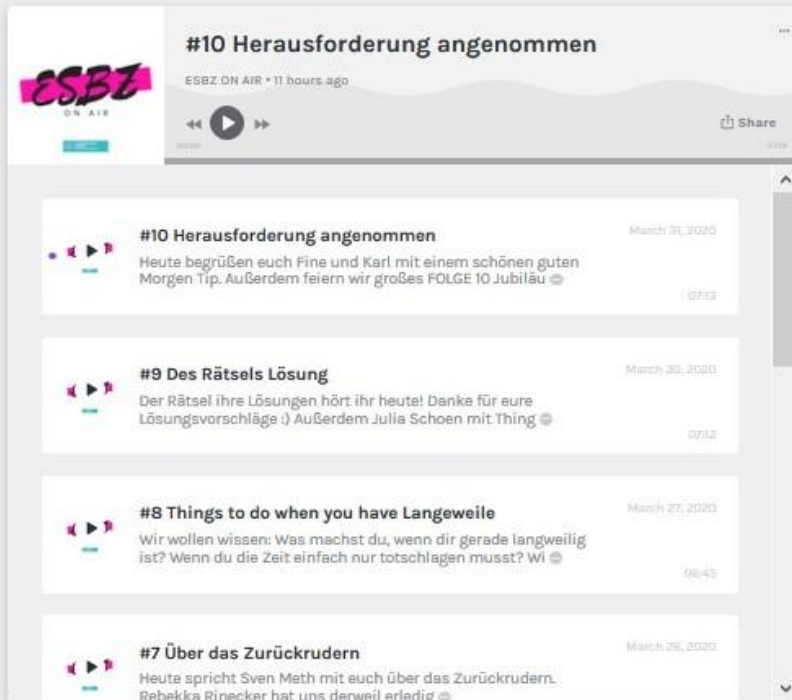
ESBZ
ON AIR

#10 Herausforderung angenommen

ESBZ ON AIR • 11 hours ago

Share

#10 Herausforderung angenommen

March 31, 2020

Heute begrüßen euch Fine und Karl mit einem schönen guten Morgen Tip. Außerdem feiern wir großes FOLGE 10 Jubiläu

07:13

#9 Des Rätsels Lösung

March 30, 2020

Der Rätsel ihre Lösungen hört ihr heute! Danke für eure Lösungsvorschläge :) Außerdem Julia Schoen mit Thing

07:12

#8 Things to do when you have Langeweile

March 27, 2020

Wir wollen wissen: Was machst du, wenn dir gerade langweilig ist? Wenn du die Zeit einfach nur totschlagen musst? Wi

08:45

#7 Über das Zurückrudern

March 26, 2020

Heute spricht Sven Meth mit euch über das Zurückrudern. Rebekka Rinecker hat uns derweil erledig